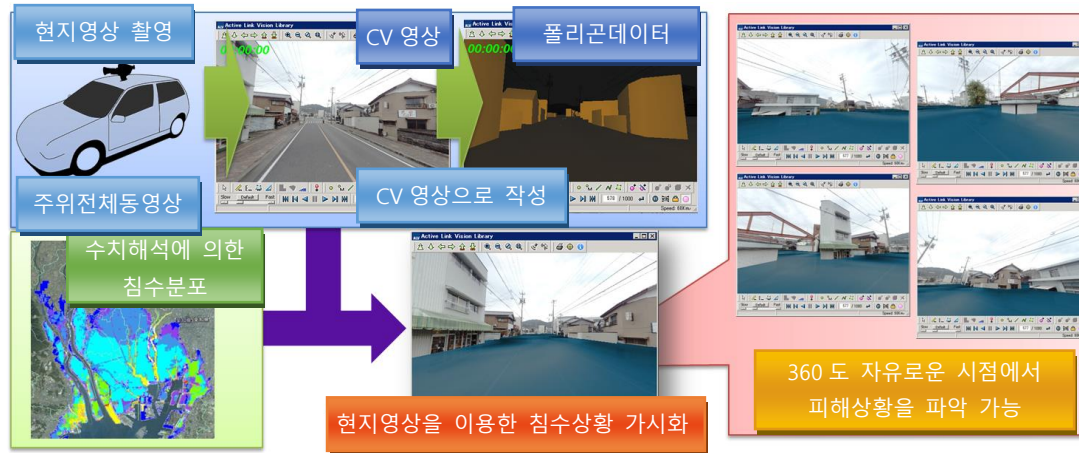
현지영상 촬영

Active Link Vision Library

00:00:00

Slow Default Fast

Speed

CV 영상

Active Link Vision Library

00:00:00

폴리곤데이터

주위전체동영상

CV 영상으로 작성

578 /1000

Speed

Active Link Vision Library

Active Link Vision Library

Active Link Vision Library

Active Link Vision Library

Active Link Vision Library

수치해석에 의한 침수분포

현지영상을 이용한 침수상황 가시화

360 도 자유로운 시점에서 피해상황을 파악 가능